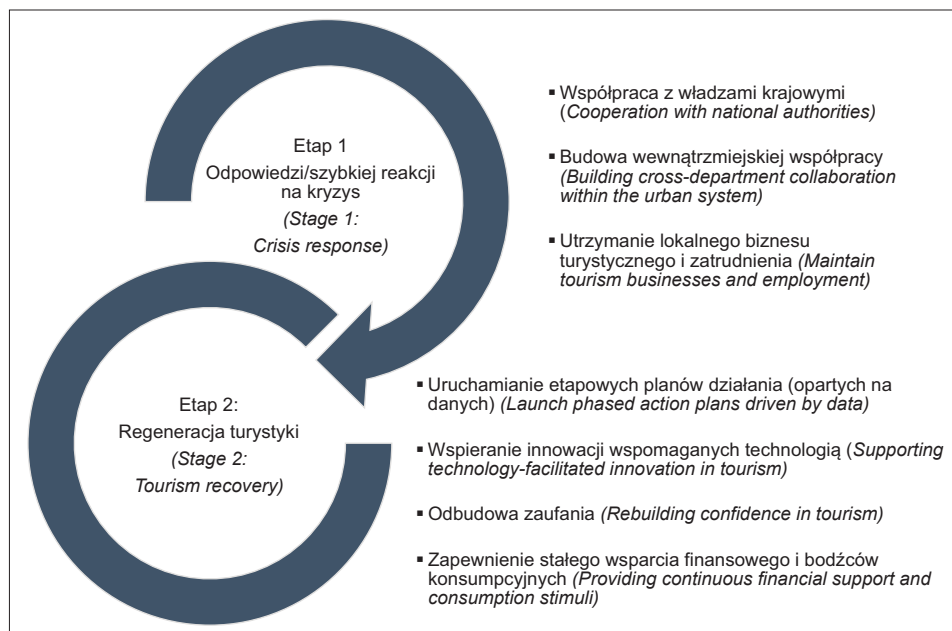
Etap 1
Odpowiedzi/szybkiej reakcji na kryzys
*(Stage 1: Crisis response)*

▪ Współpraca z władzami krajowymi (*Cooperation with national authorities)*

▪ Budowa wewnątrzmiejskiej współpracy *(Building cross-department collaboration within the urban system)*

▪ Utrzymanie lokalnego biznesu turystycznego i zatrudnienia *(Maintain tourism businesses and employment)*

Etap 2:
Regeneracja turystyki
*(Stage 2: Tourism recovery)*

▪ Uruchamianie etapowych planów działania (opartych na danych) *(Launch phased action plans driven by data)*

▪ Wspieranie innowacji wspomaganych technologią (*Supporting technology-facilitated innovation in tourism)*

▪ Odbudowa zaufania *(Rebuilding confidence in tourism)*

▪ Zapewnienie stałego wsparcia finansowego i bodźców konsumpcyjnych *(Providing continuous financial support and consumption stimuli)*